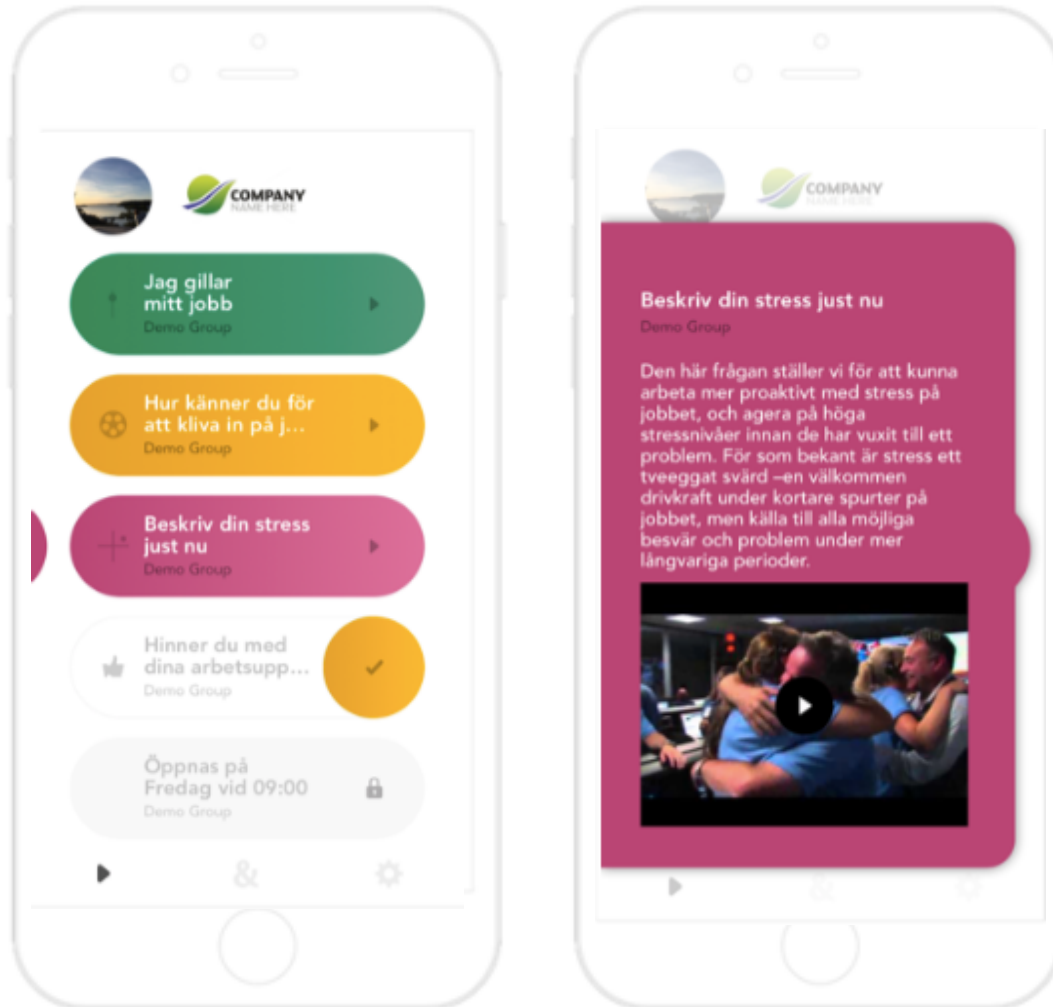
COMPANY
NAME HERE

Jag gillar mitt jobb
Demo Group

Hur känner du för att kliva in på j...
Demo Group

Beskriv din stress just nu
Demo Group

Hinner du med dina arbetsupp...
Demo Group

Öppnas på Fredag vid 09:00
Demo Group

&

COMPANY
NAME HERE

Beskriv din stress just nu
Demo Group

Den här frågan ställer vi för att kunna arbeta mer proaktivt med stress på jobbet, och agera på höga stressnivåer innan de har vuxit till ett problem. För som bekant är stress ett tveeggat svärd –en välkommen drivkraft under kortare spurter på jobbet, men källa till alla möjliga besvär och problem under mer långvariga perioder.

&